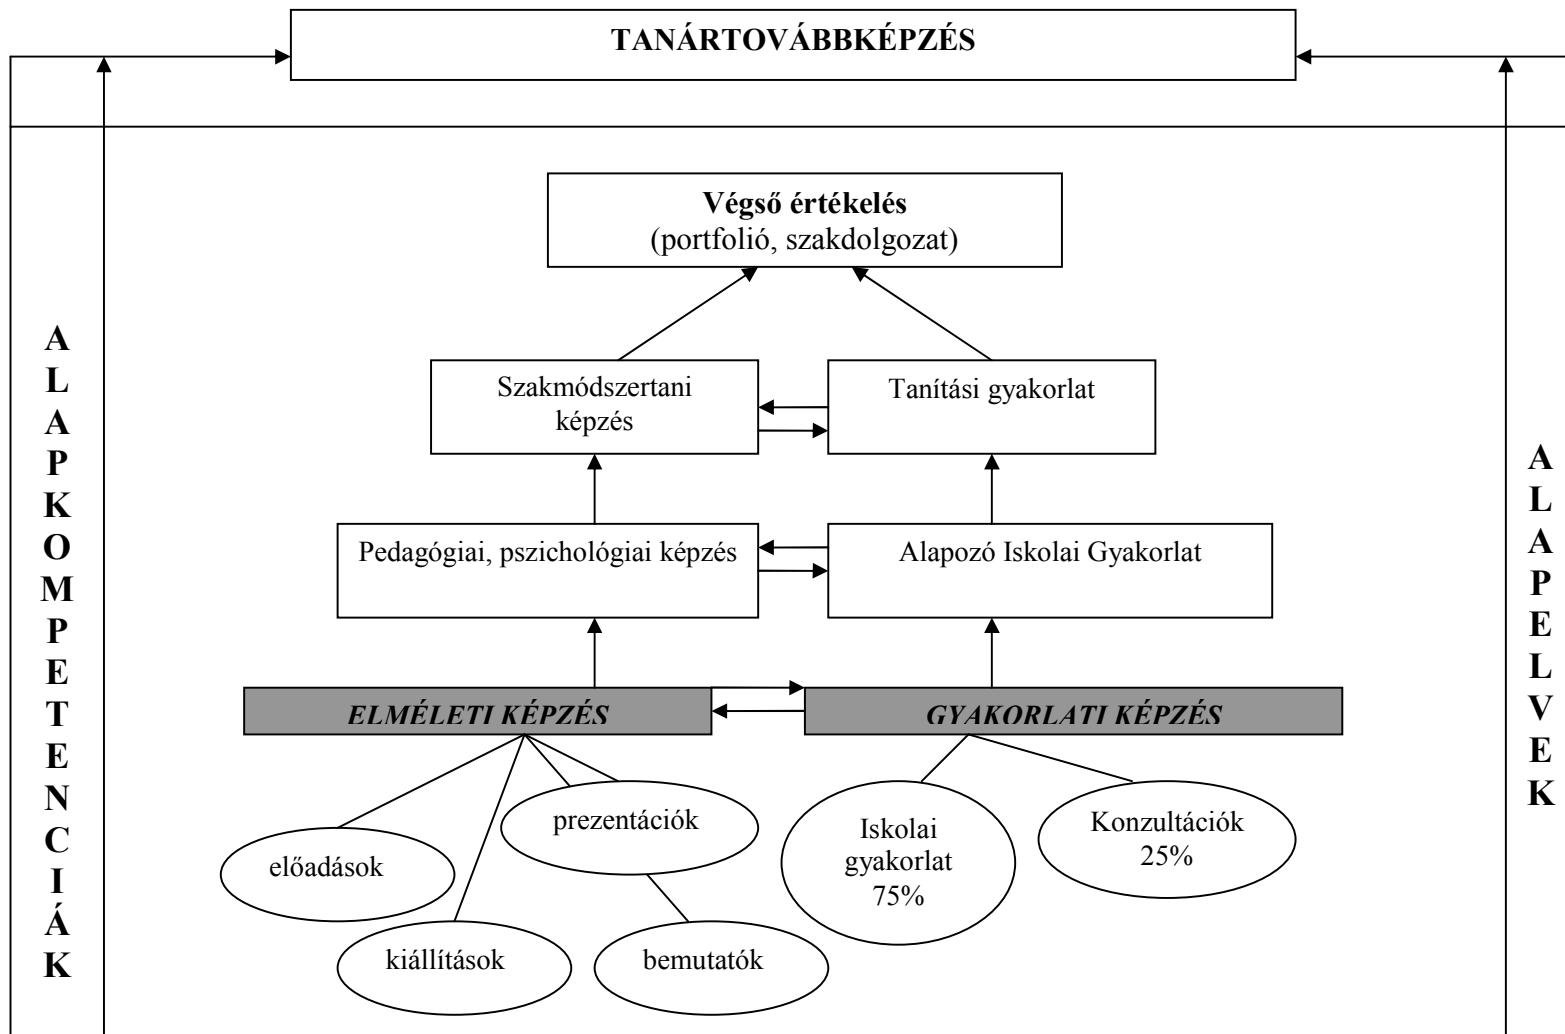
TANÁRTOVÁBBKÉPZÉS

A
L
A
P
K
O
M
P
E
T
E
N
C
I
Á
K

Végső értékelés
(portfolió, szakdolgozat)

Szakmódszertani képzés

Tanítási gyakorlat

Pedagógiai, pszichológiai képzés

Alapozó Iskolai Gyakorlat

ELMÉLETI KÉPZÉS

GYAKORLATI KÉPZÉS

előadások

kiállítások

prezentációk

bemutatók

Iskolai gyakorlat 75%

Konzultációk 25%

A
L
A
P
E
L
V
E
K